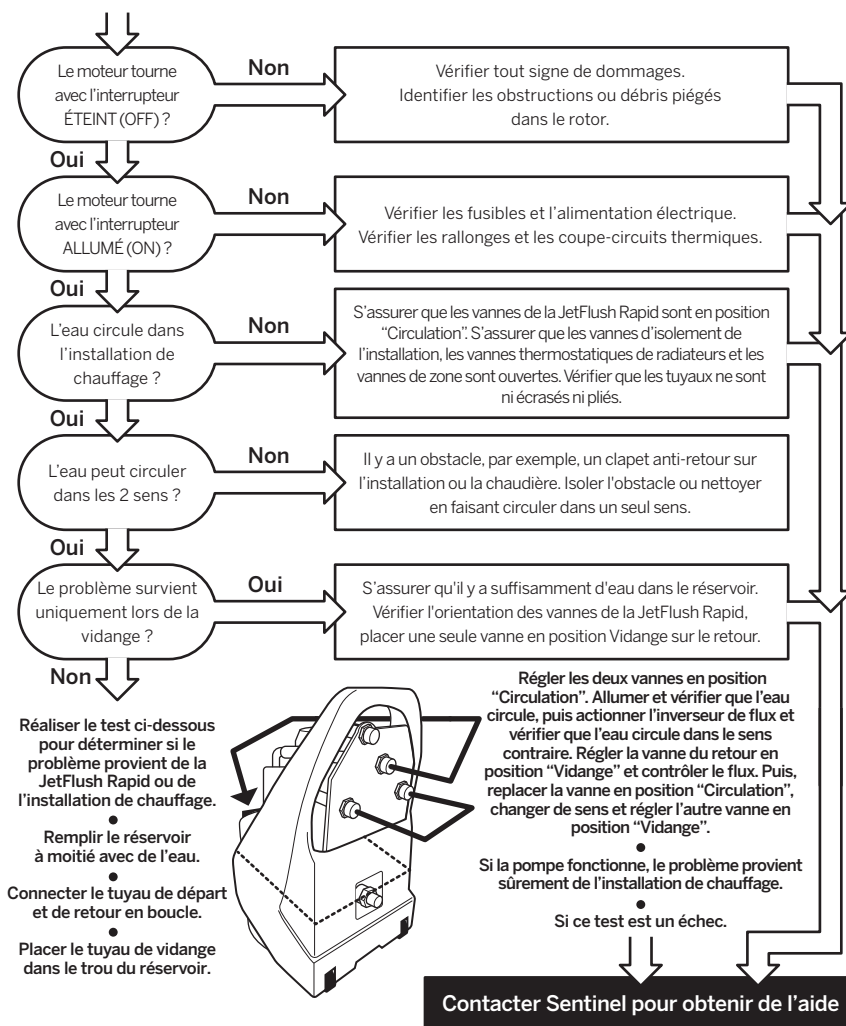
Le moteur tourne avec l'interrupteur ÉTEINT (OFF) ?

Non

Vérifier tout signe de dommages. Identifier les obstructions ou débris piégés dans le rotor.

Oui

Le moteur tourne avec l'interrupteur ALLUMÉ (ON) ?

Non

Vérifier les fusibles et l'alimentation électrique. Vérifier les rallonges et les coupe-circuits thermiques.

Oui

L'eau circule dans l'installation de chauffage ?

Non

S'assurer que les vannes de la JetFlush Rapid sont en position "Circulation". S'assurer que les vannes d'isolement de l'installation, les vannes thermostatiques de radiateurs et les vannes de zone sont ouvertes. Vérifier que les tuyaux ne sont ni écrasés ni pliés.

Oui

L'eau peut circuler dans les 2 sens ?

Non

Il y a un obstacle, par exemple, un clapet anti-retour sur l'installation ou la chaudière. Isoler l'obstacle ou nettoyer en faisant circuler dans un seul sens.

Oui

Le problème survient uniquement lors de la vidange ?

Oui

S'assurer qu'il y a suffisamment d'eau dans le réservoir. Vérifier l'orientation des vannes de la JetFlush Rapid, placer une seule vanne en position Vidange sur le retour.

Non

Réaliser le test ci-dessous pour déterminer si le problème provient de la JetFlush Rapid ou de l'installation de chauffage.

Remplir le réservoir à moitié avec de l'eau.

Connecter le tuyau de départ et de retour en boucle.

Placer le tuyau de vidange dans le trou du réservoir.

Régler les deux vannes en position "Circulation". Allumer et vérifier que l'eau circule, puis actionner l'inverseur de flux et vérifier que l'eau circule dans le sens contraire. Régler la vanne du retour en position "Vidange" et contrôler le flux. Puis, replacer la vanne en position "Circulation", changer de sens et régler l'autre vanne en position "Vidange".

Si la pompe fonctionne, le problème provient sûrement de l'installation de chauffage.

Si ce test est un échec.

Contacter Sentinel pour obtenir de l'aide